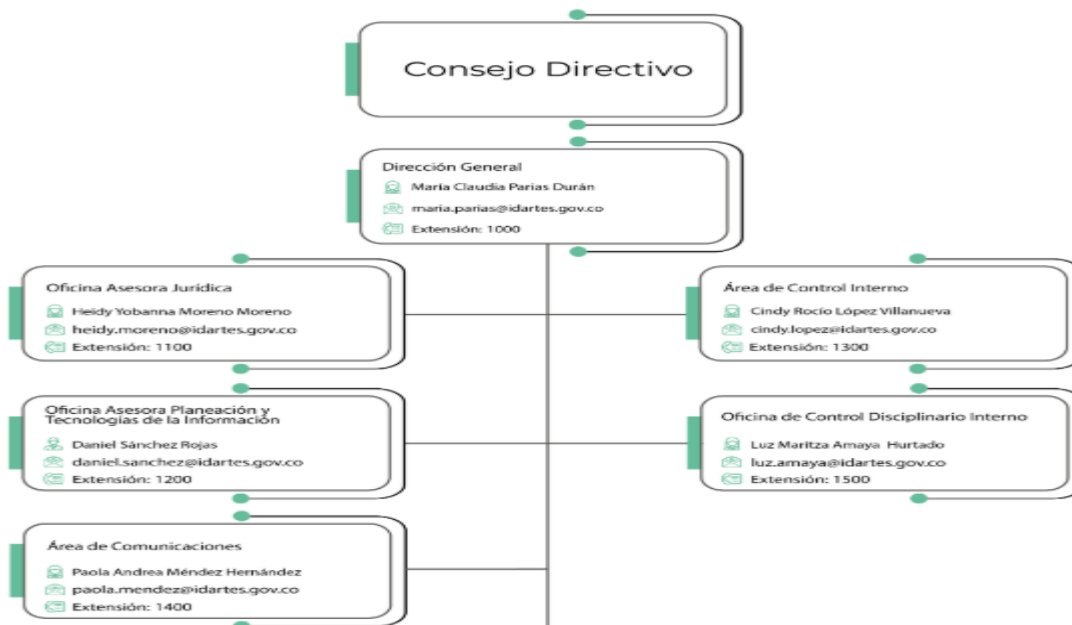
Consejo Directivo

Dirección General
María Claudia Parias Durán
maria.parias@idartes.gov.co
Extensión: 1000

Oficina Asesora Jurídica
Heidy Yobanna Moreno Moreno
heidy.moreno@idartes.gov.co
Extensión: 1100

Área de Control Interno
Cindy Rocío López Villanueva
cindy.lopez@idartes.gov.co
Extensión: 1300

Oficina Asesora Planeación y Tecnologías de la Información
Daniel Sánchez Rojas
daniel.sanchez@idartes.gov.co
Extensión: 1200

Oficina de Control Disciplinario Interno
Luz Maritza Amaya Hurtado
luz.amaya@idartes.gov.co
Extensión: 1500

Área de Comunicaciones
Paola Andrea Méndez Hernández
paola.mendez@idartes.gov.co
Extensión: 1400